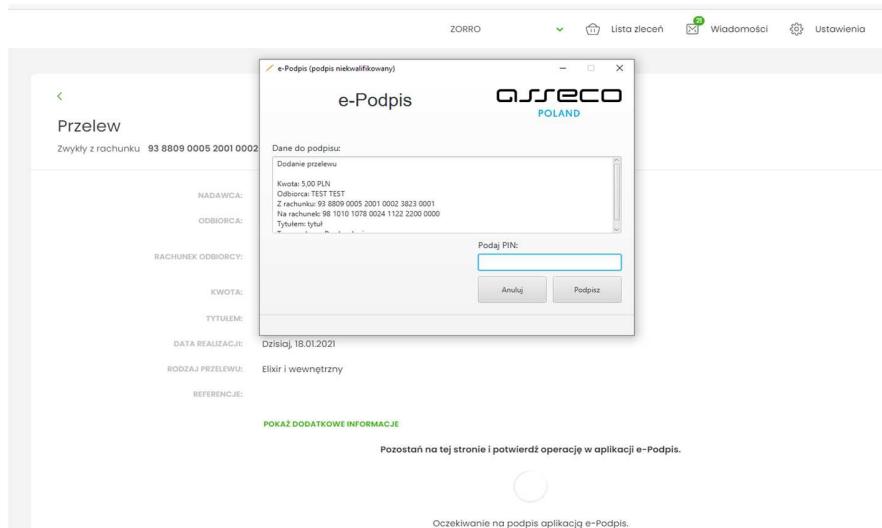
ZORRO
Lista zleceń
21
Wiadomości
Ustawienia

<
Przelew
Zwykły z rachunku 93 8809 0005 2001 0002

e-Podpis (podpis niekwalifikowany)
e-Podpis
asseco
POLAND
Dane do podpisu:
Dodanie przelewu

Kwota: 5,00 PLN
Odbiorca: TEST TEST
Z rachunku: 93 8809 0005 2001 0002 3823 0001
Na rachunek: 98 1010 1078 0024 1122 2200 0000
Tytułem: tytuł
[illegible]
Podaj PIN:
Anuluj
Podpisz

NADAWCA:
ODBIORCA:
RACHUNEK ODBIORCY:
KWOTA:
TYTUŁEM:
DATA REALIZACJI: Dzisiaj, 18.01.2021
RODZAJ PRZELEWU: Elixir i wewnętrzny
REFERENCJE:

POKAŻ DODATKOWE INFORMACJE

Pozostań na tej stronie i potwierdź operację w aplikacji e-Podpis.

Oczekiwanie na podpis aplikacją e-Podpis.